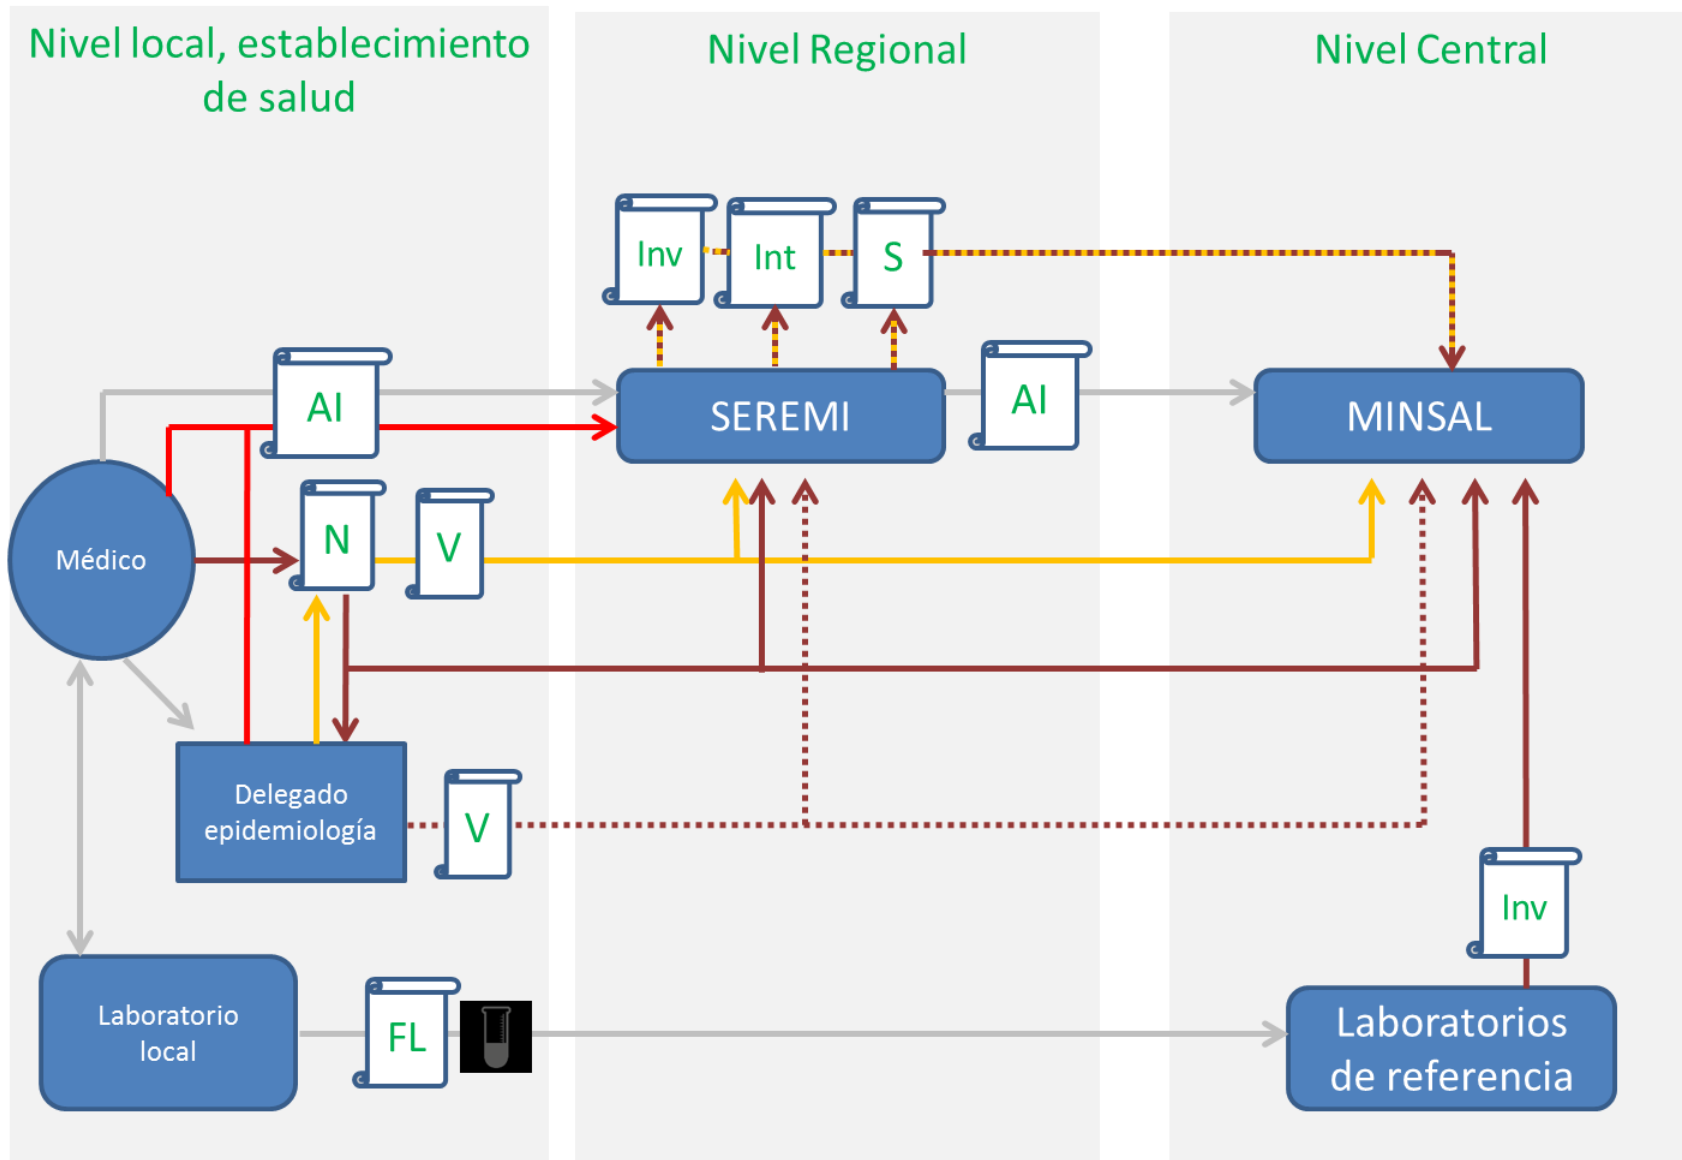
Nivel local, establecimiento de salud

Nivel Regional

Nivel Central

Inv

Int

S

AI

SEREMI

AI

MINSAL

Médico

N

V

Delegado epidemiología

V

Inv

Laboratorio local

FL

Laboratorios de referencia